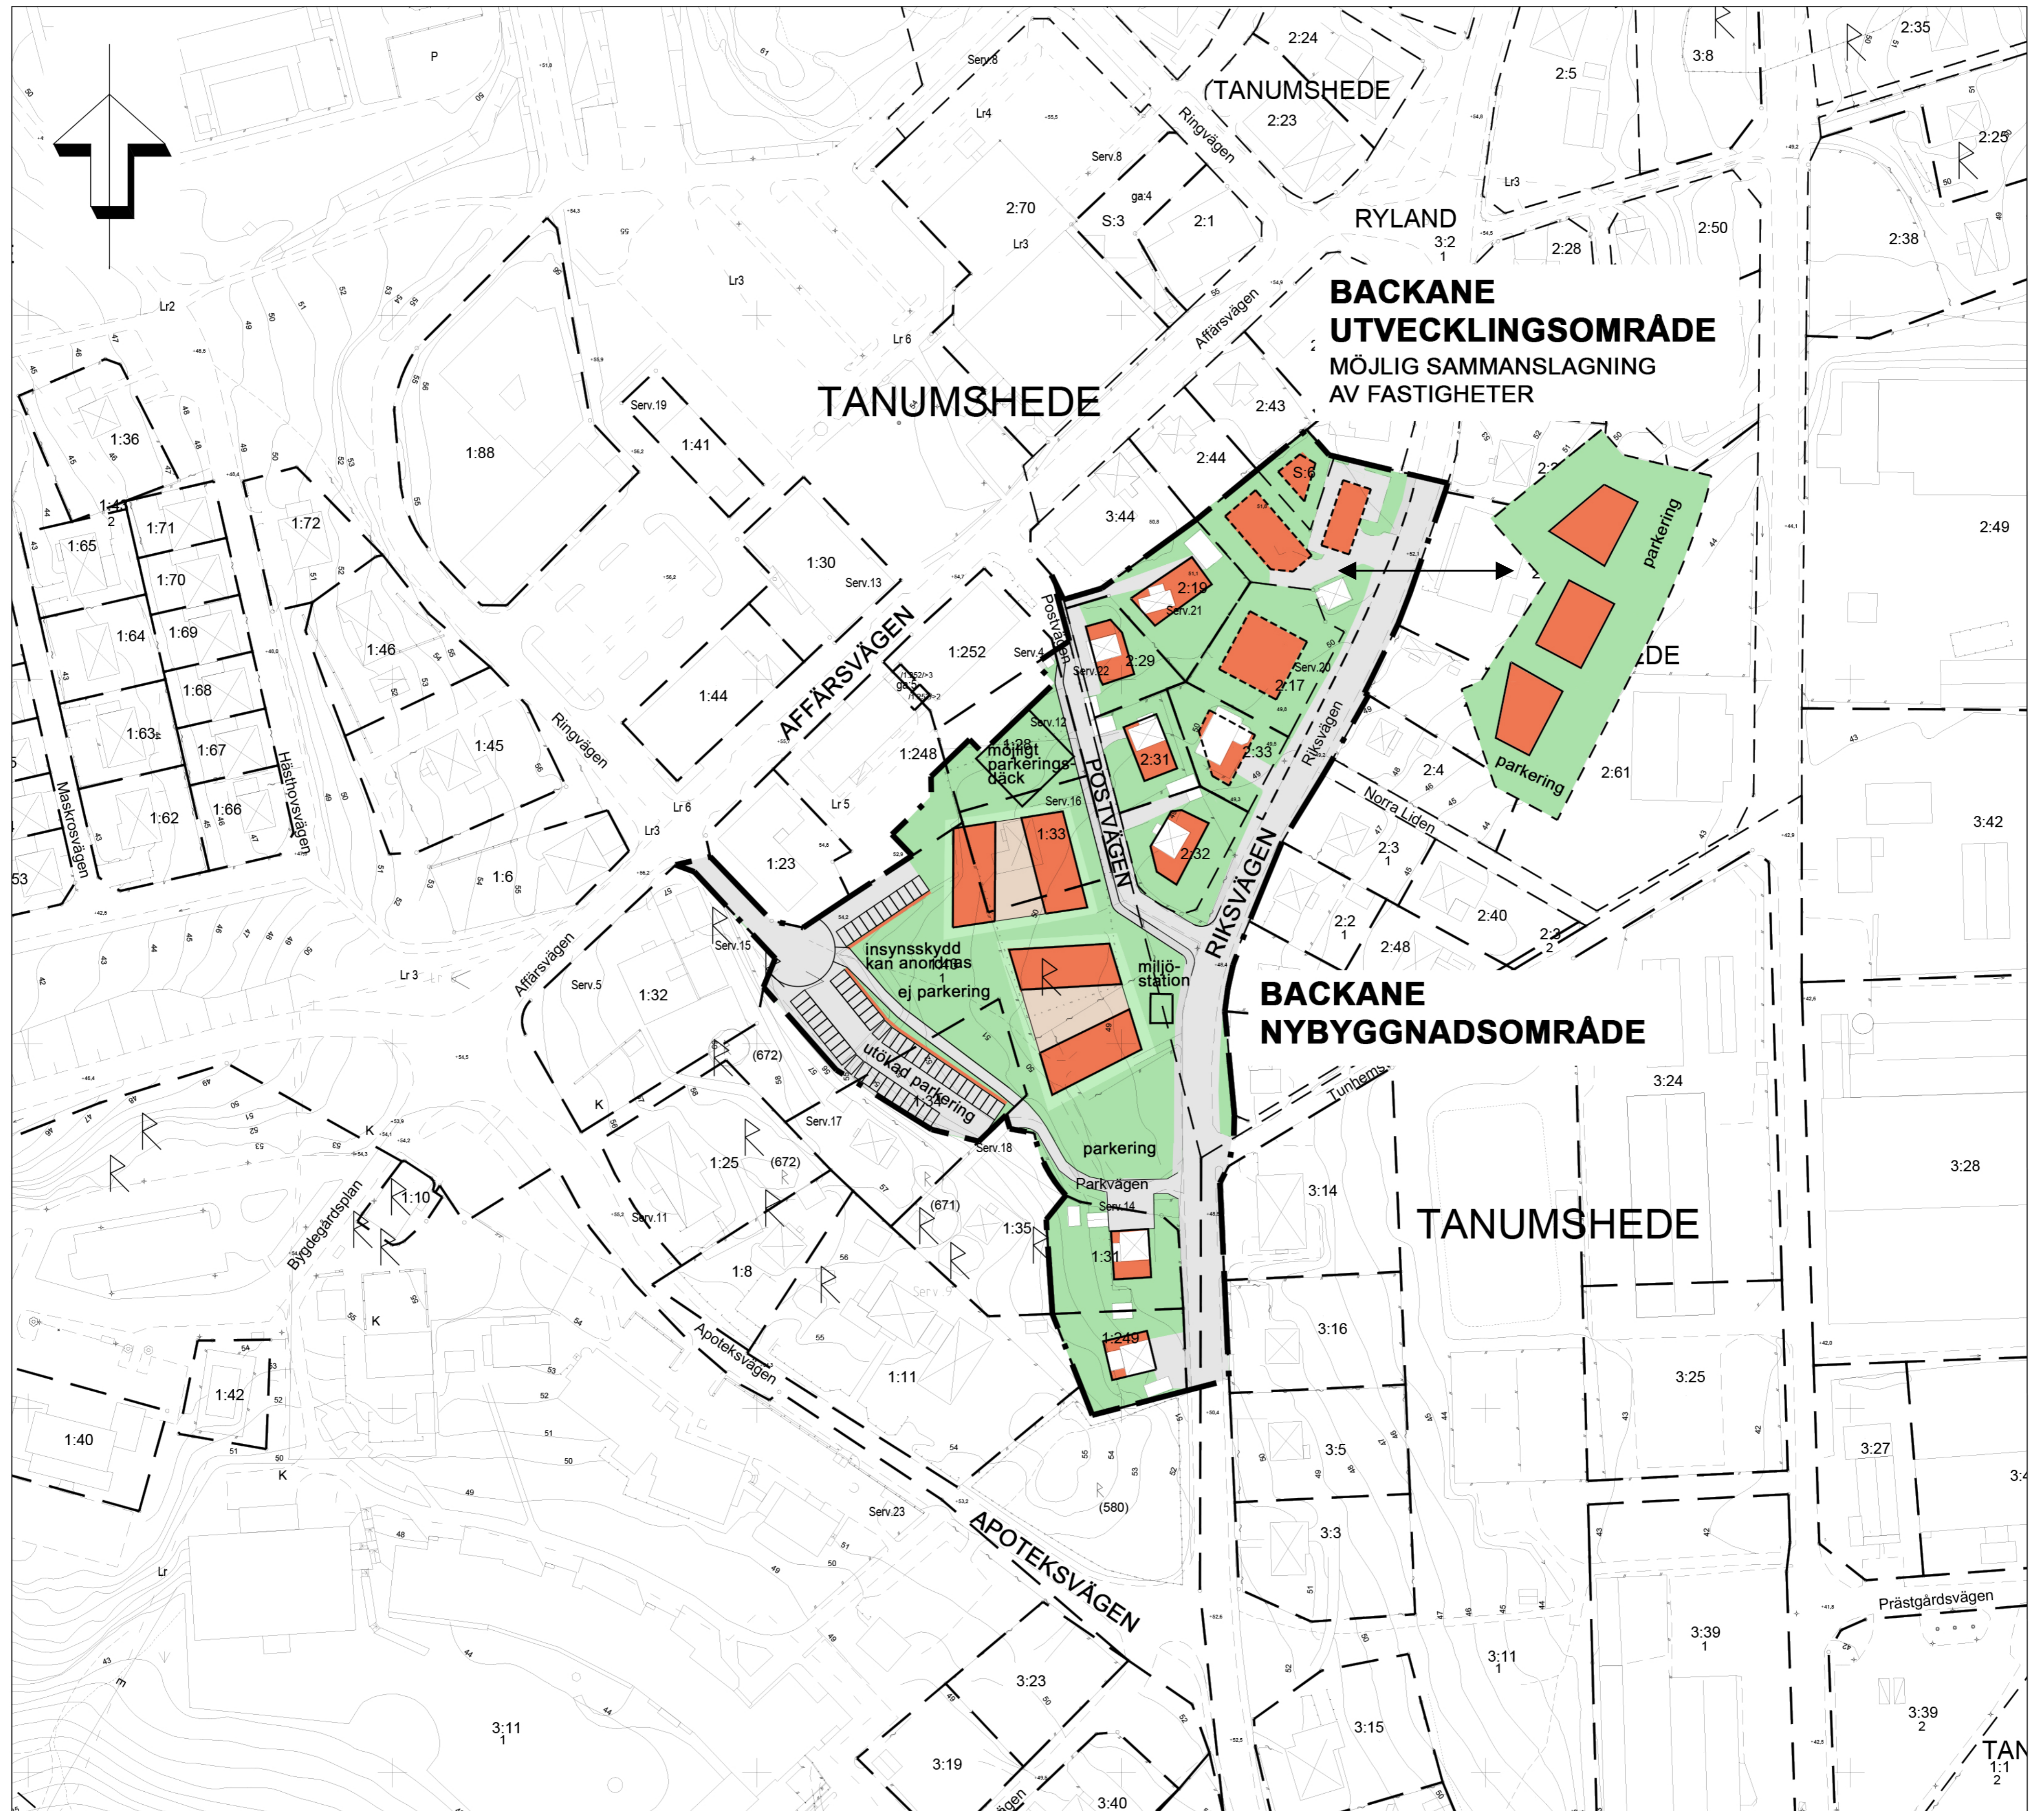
BACKANE UTVECKLINGSOMRÅDE
MÖJLIG SAMMANSLAGNING AV FASTIGHETER

BACKANE NYBYGGNADSOMRÅDE

TANUMSHEDE
TANUMSHEDE
TANUMSHEDE
RYLAND

AFFÄRSVÄGEN
POSTVÄGEN
RIKSVÄGEN
APOTEKSVÄGEN

Affärsvägen
Ringvägen
Postvägen
Riksvägen
Norra Liden
Parkvägen
Apoteksvägen
Bygdegårdsplan
Maskrosvägen
Hästhovsvägen
Prästgårdsvägen
Tunhems

möjligt parkeringsdäck
insynsskydd kan anordnas
ej parkering
utökad parkering
miljöstation
parkering
parkering
parkering

P
Lr4
Lr3
Lr2
Lr 6
Lr3
Lr 5
Lr 3
Lr3
Lr
Serv.8
Serv.8
Serv.19
Serv.13
Serv.4
Serv.12
Serv.16
Serv.15
Serv.5
Serv.17
Serv.18
Serv.11
Serv.14
Serv.21
Serv.22
Serv.20
Serv.23
ga:4
S:3
S:6
2:24
2:23
2:70
2:1
2:5
3:8
2:35
2:25
2:38
2:50
2:28
3:2
2:43
2:44
3:44
2:49
2:19
2:29
2:17
2:31
2:33
2:32
2:4
2:61
2:3
2:2
2:40
2:48
3:42
1:36
1:88
1:41
1:71
1:65
1:72
1:70
1:30
1:64
1:69
1:46
1:252
1:68
1:44
1:45
1:63
1:67
1:248
1:28
1:33
1:62
1:66
1:6
1:23
1:32
1:25
1:10
1:35
1:31
1:8
1:11
1:249
1:42
1:40
(672)
(672)
(671)
(580)
K
K
K
3:24
3:28
3:14
3:16
3:25
3:5
3:27
3:3
3:39
3:11
3:23
3:11
3:15
3:19
3:40
TAN
1:1